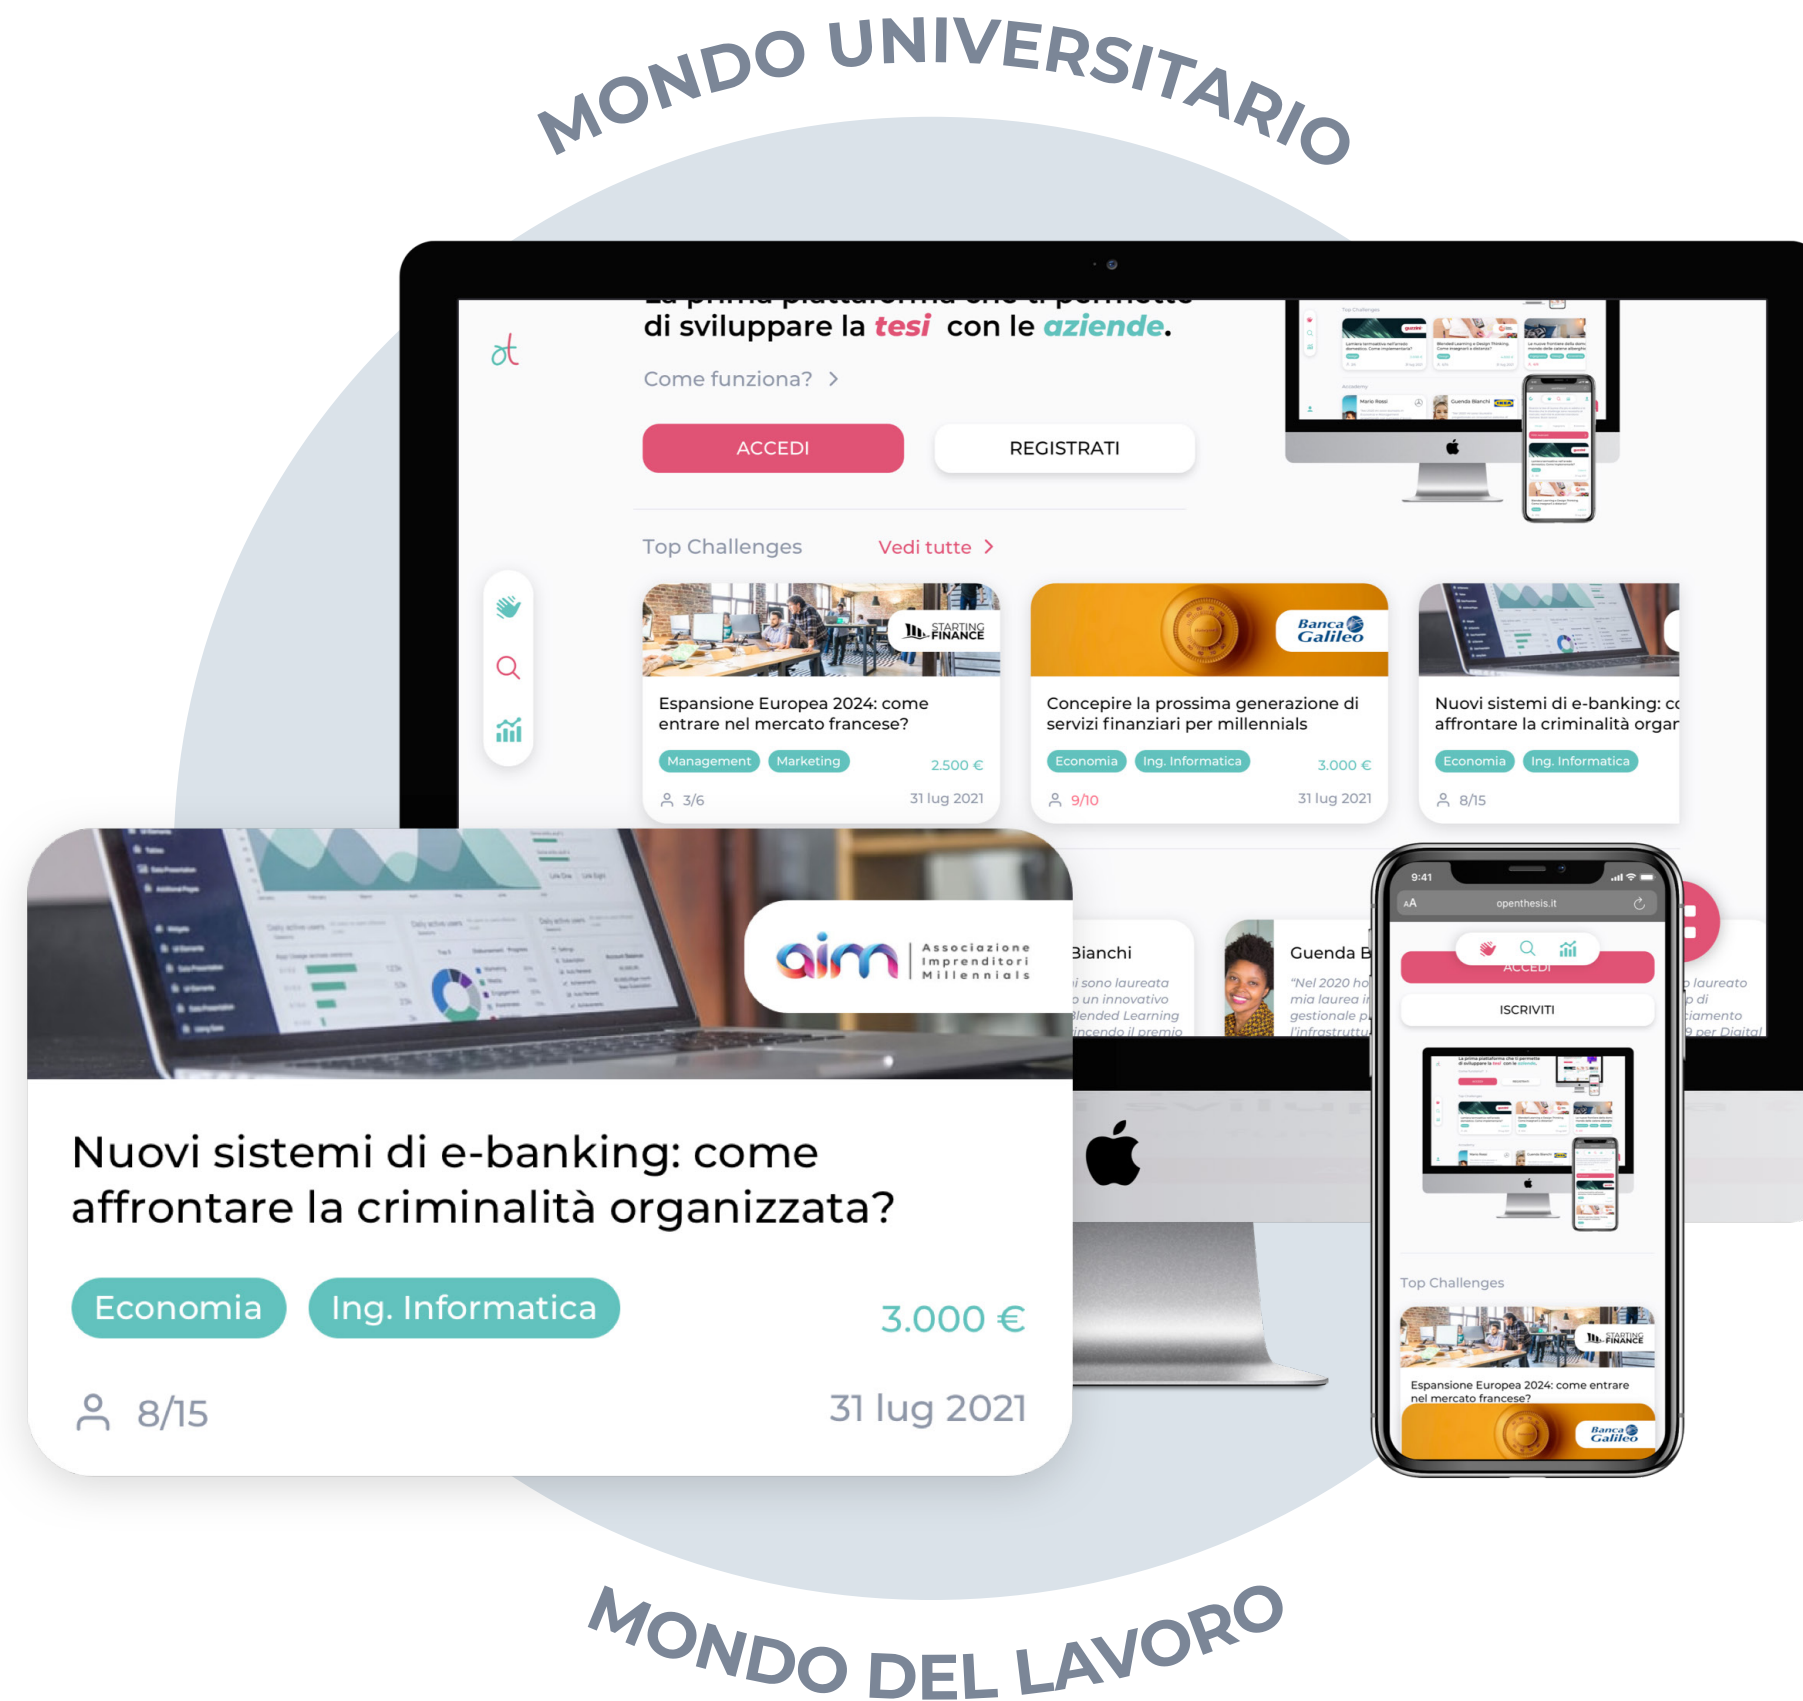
MONDO UNIVERSITARIO

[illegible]
di sviluppare la tesi con le aziende.

Come funziona? >

ACCEDI

REGISTRATI

Top Challenges

Vedi tutte >

STARTING FINANCE

Espansione Europea 2024: come entrare nel mercato francese?

Management

Marketing

2.500 €

3/6

31 lug 2021

Banca Galileo

Concepire la prossima generazione di servizi finanziari per millennials

Economia

Ing. Informatica

3.000 €

9/10

31 lug 2021

Nuovi sistemi di e-banking: co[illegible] affrontare la criminalità orga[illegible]

Economia

Ing. Informatica

8/15

Bianchi

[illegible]i sono laureata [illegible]o un innovativo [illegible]lended Learning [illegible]incendo il premio

Guenda B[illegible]

"Nel 2020 ho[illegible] mia laurea i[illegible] gestionale p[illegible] l'infrastruttu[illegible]

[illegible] laureato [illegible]p di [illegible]iamento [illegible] per Digital

aim Associazione Imprenditori Millennials

Nuovi sistemi di e-banking: come affrontare la criminalità organizzata?

Economia

Ing. Informatica

3.000 €

8/15

31 lug 2021

9:41

AA

openthesis.it

ACCEDI

ISCRIVITI

Top Challenges

STARTING FINANCE

Espansione Europea 2024: come entrare nel mercato francese?

Banca Galileo

MONDO DEL LAVORO